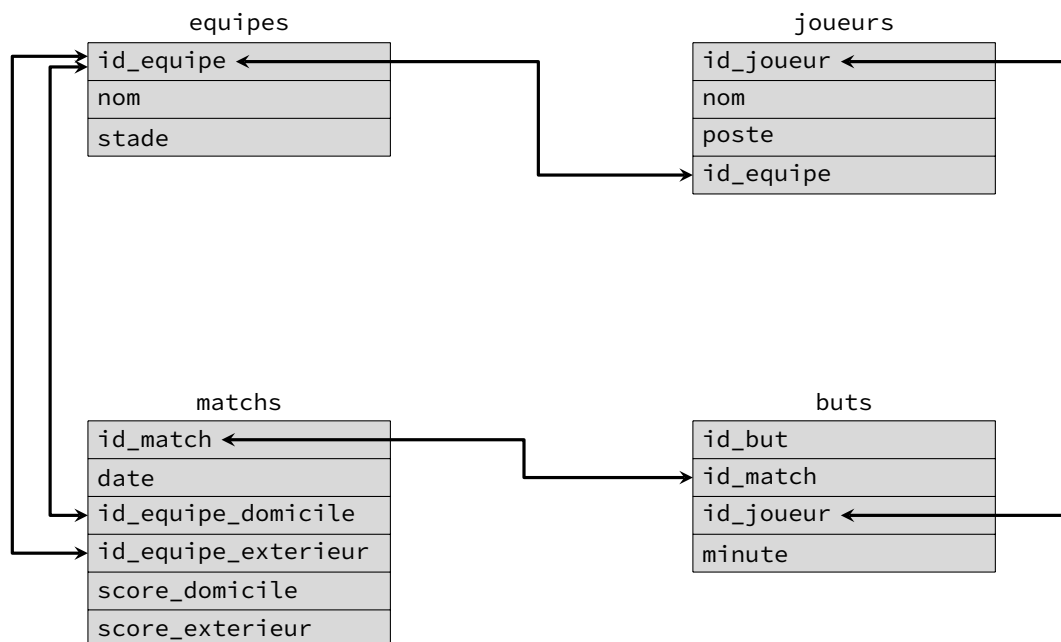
equipes

| id_equipe |
|---|
| nom |
| stade |

joueurs

| id_joueur |
|---|
| nom |
| poste |
| id_equipe |

matchs

| id_match |
|---|
| date |
| id_equipe_domicile |
| id_equipe_exterieur |
| score_domicile |
| score_exterieur |

buts

| id_but |
|---|
| id_match |
| id_joueur |
| minute |